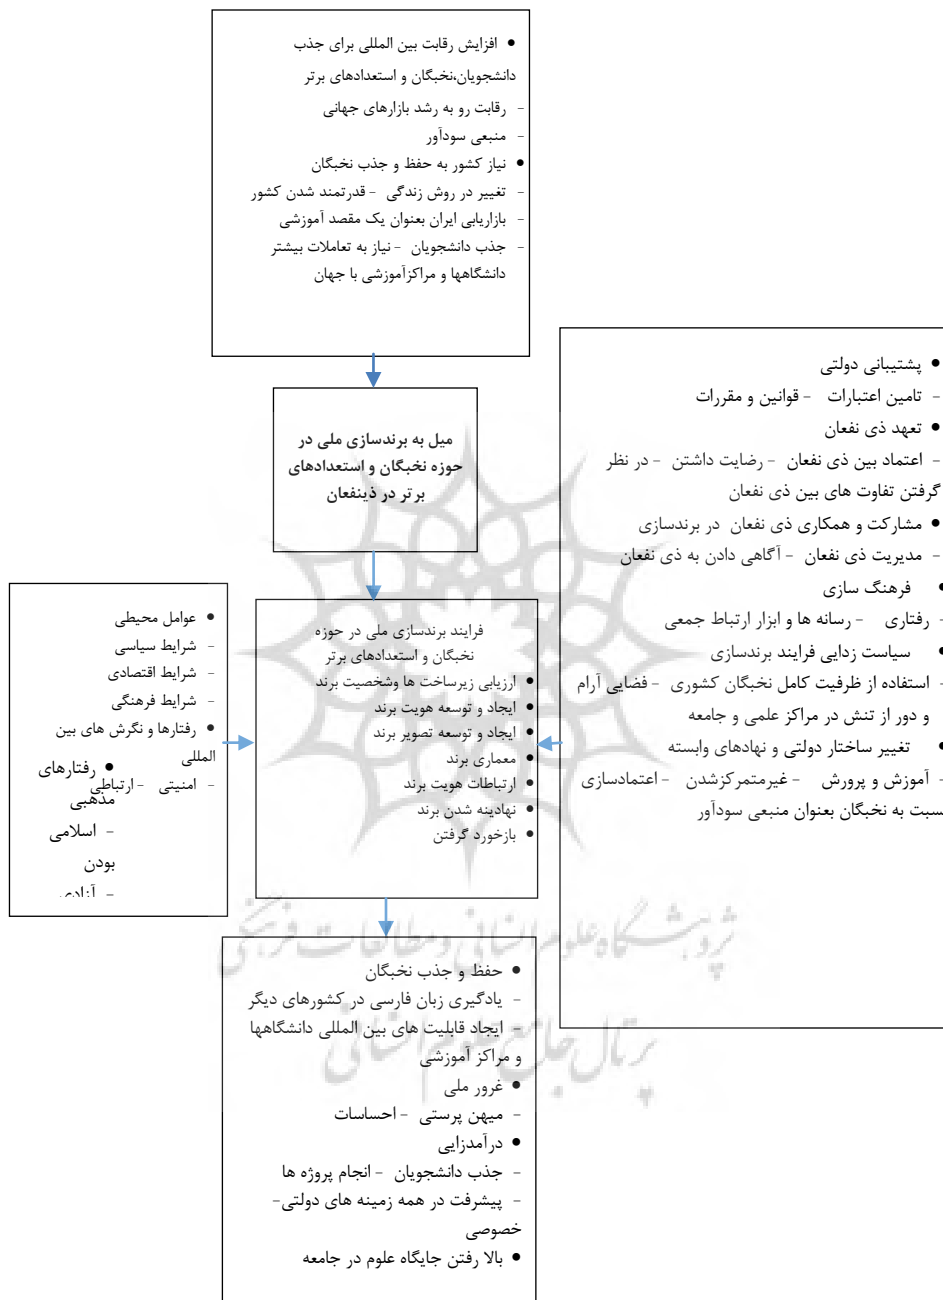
• افزایش رقابت بین المللی برای جذب دانشجویان،نخبگان و استعدادهای برتر
- رقابت رو به رشد بازارهای جهانی
- منبعی سودآور
• نیاز کشور به حفظ و جذب نخبگان
- تغییر در روش زندگی - قدرتمند شدن کشور
- بازاریابی ایران بعنوان یک مقصد آموزشی
- جذب دانشجویان - نیاز به تعاملات بیشتر دانشگاهها و مراکزآموزشی با جهان

میل به برندسازی ملی در حوزه نخبگان و استعدادهای برتر در ذینفعان

• پشتیبانی دولتی
- تامین اعتبارات - قوانین و مقررات
• تعهد ذی نفعان
- اعتماد بین ذی نفعان - رضایت داشتن - در نظر گرفتن تفاوت های بین ذی نفعان
• مشارکت و همکاری ذی نفعان در برندسازی
- مدیریت ذی نفعان - آگاهی دادن به ذی نفعان
• فرهنگ سازی
- رفتاری - رسانه ها و ابزار ارتباط جمعی
• سیاست زدایی فرایند برندسازی
- استفاده از ظرفیت کامل نخبگان کشوری - فضایی آرام و دور از تنش در مراکز علمی و جامعه
• تغییر ساختار دولتی و نهادهای وابسته
- آموزش و پرورش - غیرمتمرکزشدن - اعتمادسازی نسبت به نخبگان بعنوان منبعی سودآور

فرایند برندسازی ملی در حوزه نخبگان و استعدادهای برتر
• ارزیابی زیرساخت ها وشخصیت برند
• ایجاد و توسعه هویت برند
• ایجاد و توسعه تصویر برند
• معماری برند
• ارتباطات هویت برند
• نهادینه شدن برند
• بازخورد گرفتن

• عوامل محیطی
- شرایط سیاسی
- شرایط اقتصادی
- شرایط فرهنگی
• رفتارها و نگرش های بین المللی
- امنیتی - ارتباطی
• رفتارهای مذهبی
- اسلامی بودن
- آزادی

• حفظ و جذب نخبگان
- یادگیری زبان فارسی در کشورهای دیگر
- ایجاد قابلیت های بین المللی دانشگاهها و مراکز آموزشی
• غرور ملی
- میهن پرستی - احساسات
• درآمدزایی
- جذب دانشجویان - انجام پروژه ها
- پیشرفت در همه زمینه های دولتی-خصوصی
• بالا رفتن جایگاه علوم در جامعه

پژوهشگاه علوم انسانی و مطالعات فرهنگی
پرتال جامع علوم انسانی